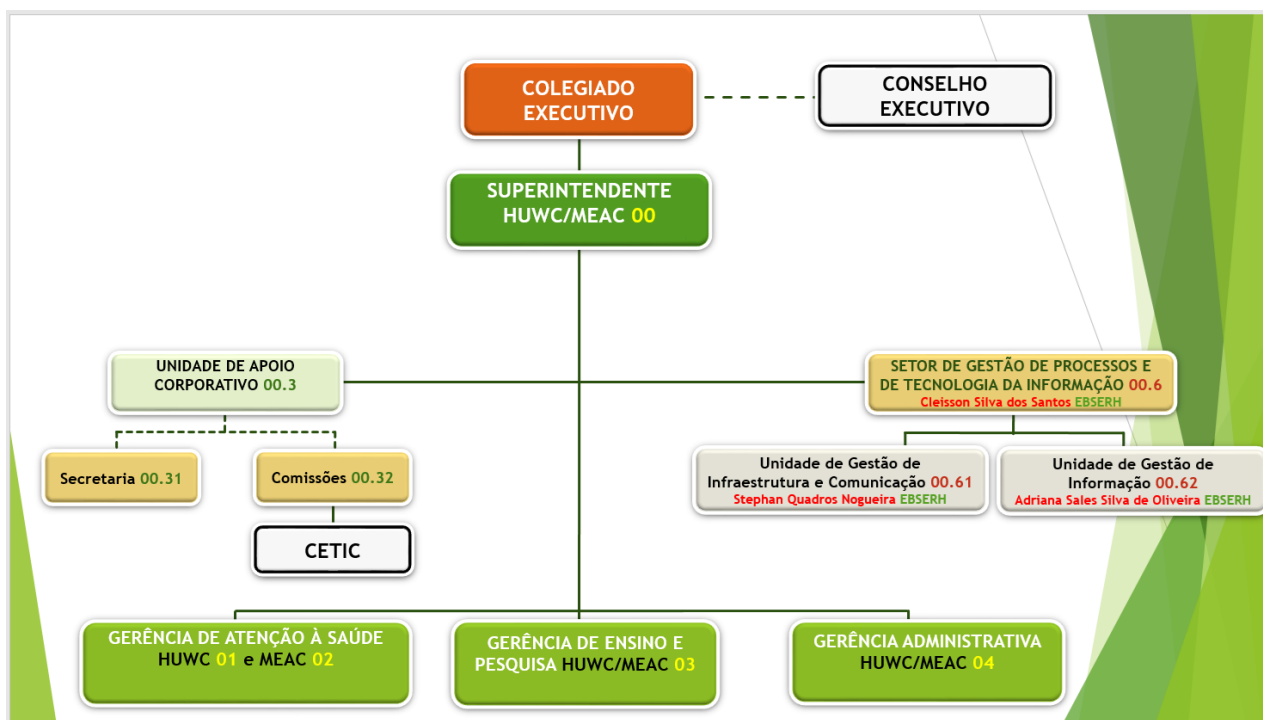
COLEGIADO EXECUTIVO

CONSELHO EXECUTIVO

SUPERINTENDENTE HUWC/MEAC 00

UNIDADE DE APOIO CORPORATIVO 00.3

Secretaria 00.31

Comissões 00.32

CETIC

SETOR DE GESTÃO DE PROCESSOS E DE TECNOLOGIA DA INFORMAÇÃO 00.6
Cleisson Silva dos Santos EBSERH

Unidade de Gestão de Infraestrutura e Comunicação 00.61
Stephan Quadros Nogueira EBSERH

Unidade de Gestão de Informação 00.62
Adriana Sales Silva de Oliveira EBSERH

GERÊNCIA DE ATENÇÃO À SAÚDE HUWC 01 e MEAC 02

GERÊNCIA DE ENSINO E PESQUISA HUWC/MEAC 03

GERÊNCIA ADMINISTRATIVA HUWC/MEAC 04